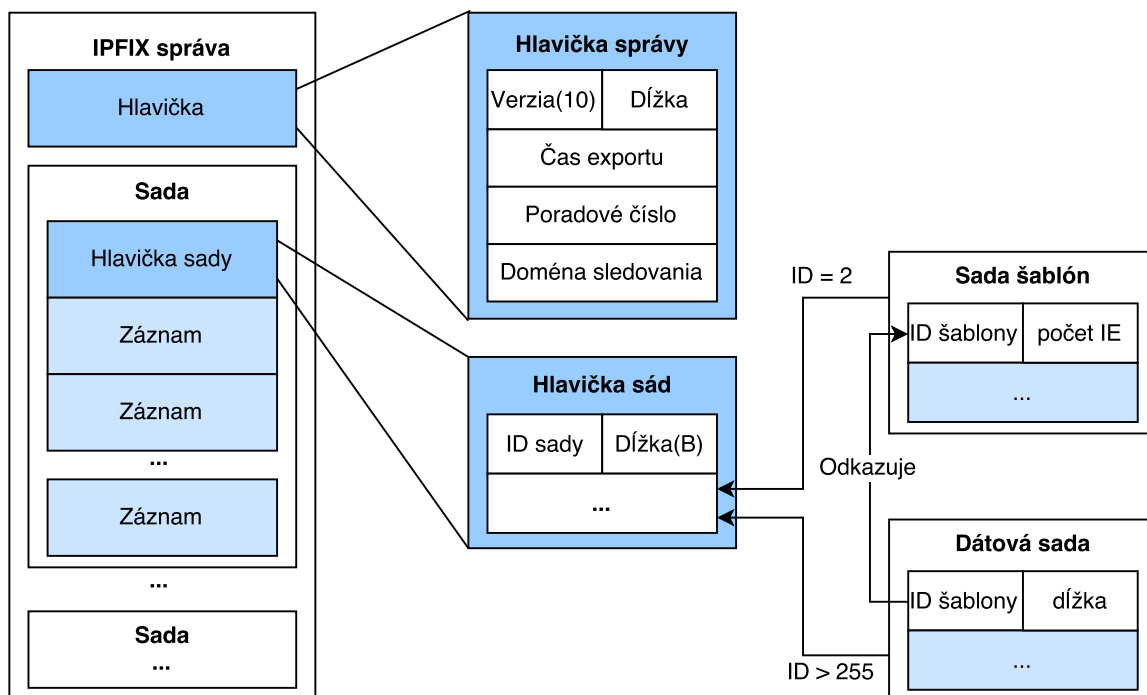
IPFIX správa

Hlavička

Sada

Hlavička sady

Záznam

Záznam

...

Záznam

...

Sada
...

Hlavička správy

| Verzia(10) | Dĺžka |
|---|---|
| Čas exportu | |
| Poradové číslo | |
| Doména sledovania | |

Hlavička sád

| ID sady | Dĺžka(B) |
|---|---|
| ... | |

ID = 2

Sada šablón

| ID šablony | počet IE |
|---|---|
| ... | |

Odkazuje

Dátová sada

| ID šablony | dĺžka |
|---|---|
| ... | |

ID > 255